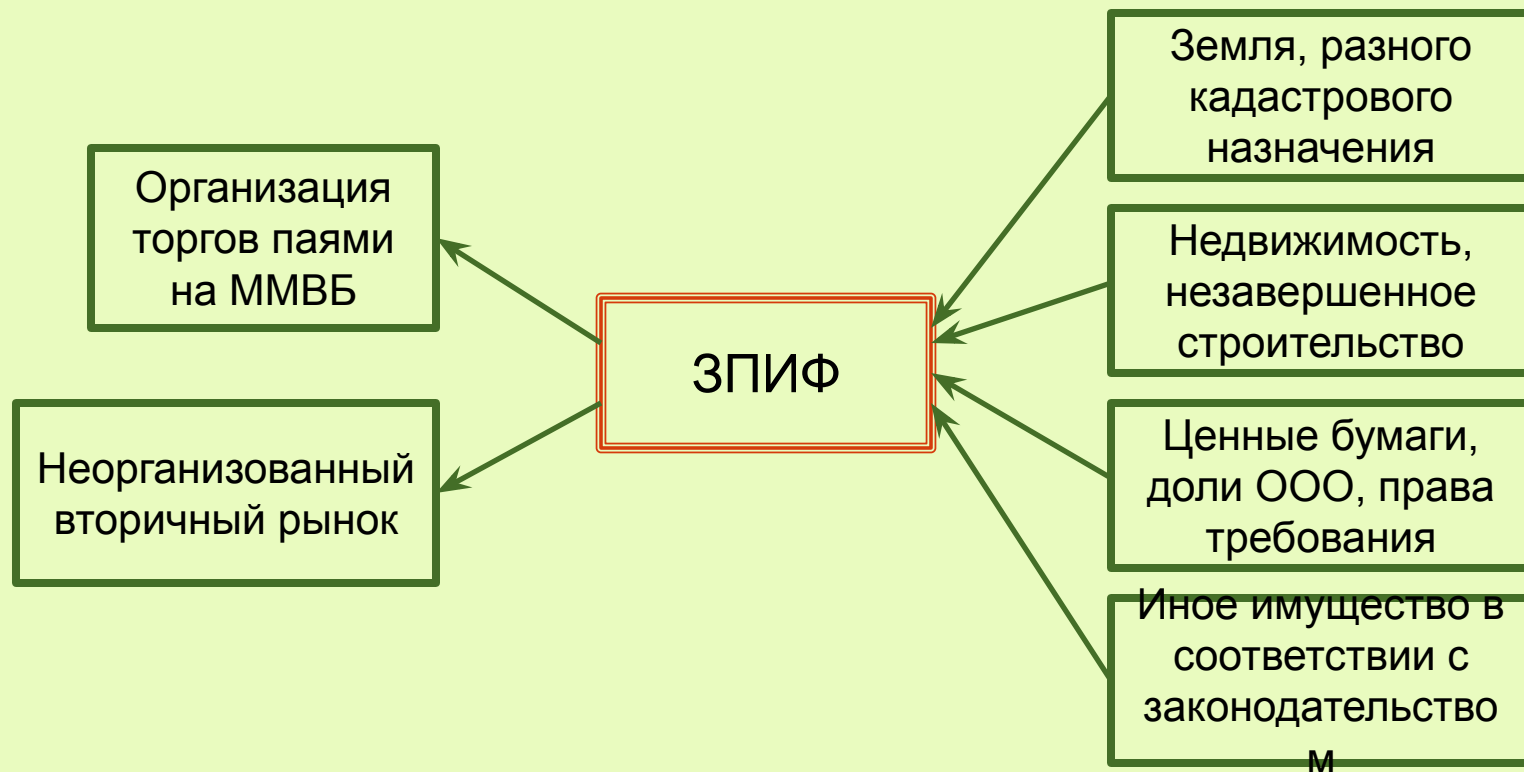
Организация торгов паями на ММВБ

Неорганизованный вторичный рынок

ЗПИФ

Земля, разного кадастрового назначения

Недвижимость, незавершенное строительство

Ценные бумаги, доли ООО, права требования

Иное имущество в соответствии с законодательство м